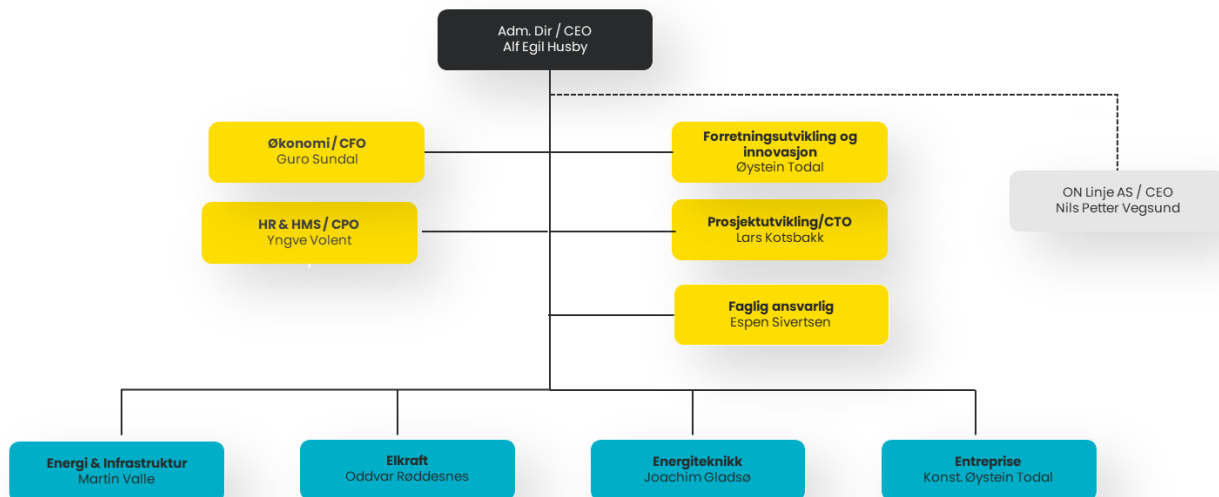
Adm. Dir / CEO
Alf Egil Husby

Økonomi / CFO
Guro Sundal

Forretningsutvikling og innovasjon
Øystein Todal

ON Linje AS / CEO
Nils Petter Vegsund

HR & HMS / CPO
Yngve Volent

Prosjektutvikling/CTO
Lars Kotsbakk

Faglig ansvarlig
Espen Sivertsen

Energi & Infrastruktur
Martin Valle

Elkraft
Oddvar Røddesnes

Energiteknikk
Joachim Gladsø

Entreprise
Konst. Øystein Todal